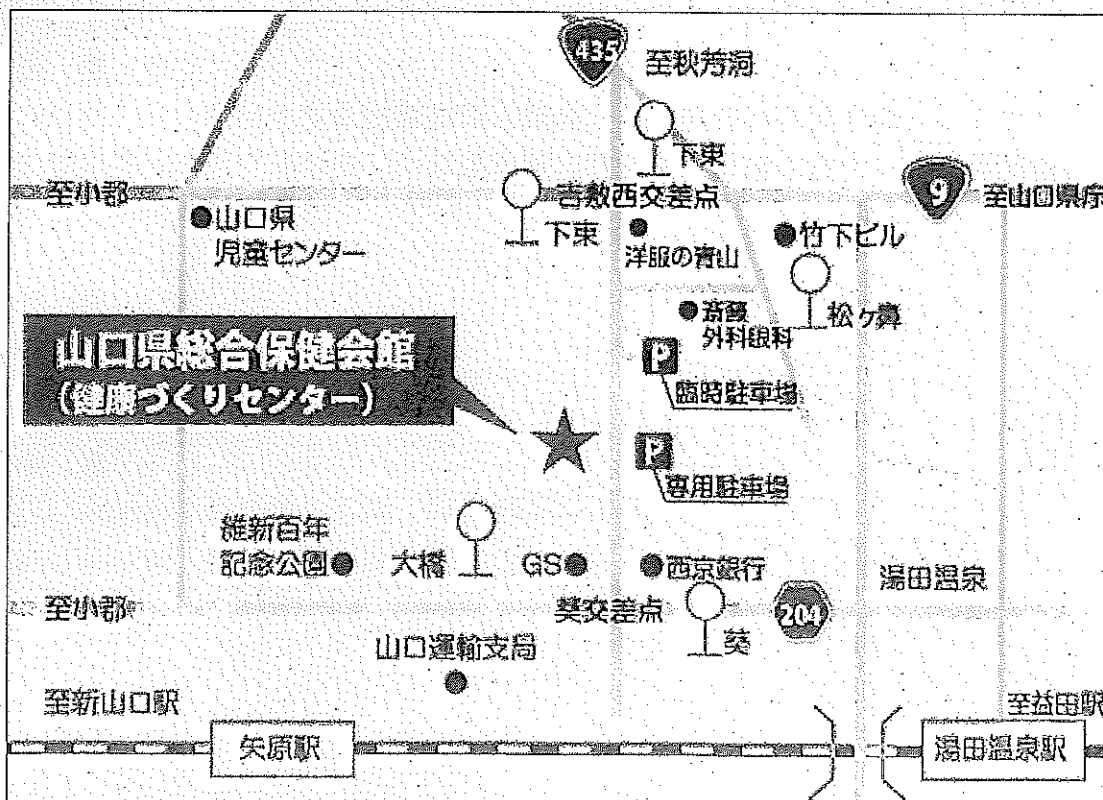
435
至秋芳洞
下東
至小郡
吉敷西交差点
9
至山口県庁
●山口県
児童センター
下東
洋服の青山
●竹下ビル
●斎藤
外科眼科
松ヶ鼻
山口県総合保健会館
(健康づくりセンター)
P
臨時駐車場
P
専用駐車場
維新百年
記念公園●
大橋
GS●
●西京銀行
湯田温泉
至小郡
葵交差点
204
葵
山口運輸支局
至新山口駅
至益田駅
矢原駅
湯田温泉駅